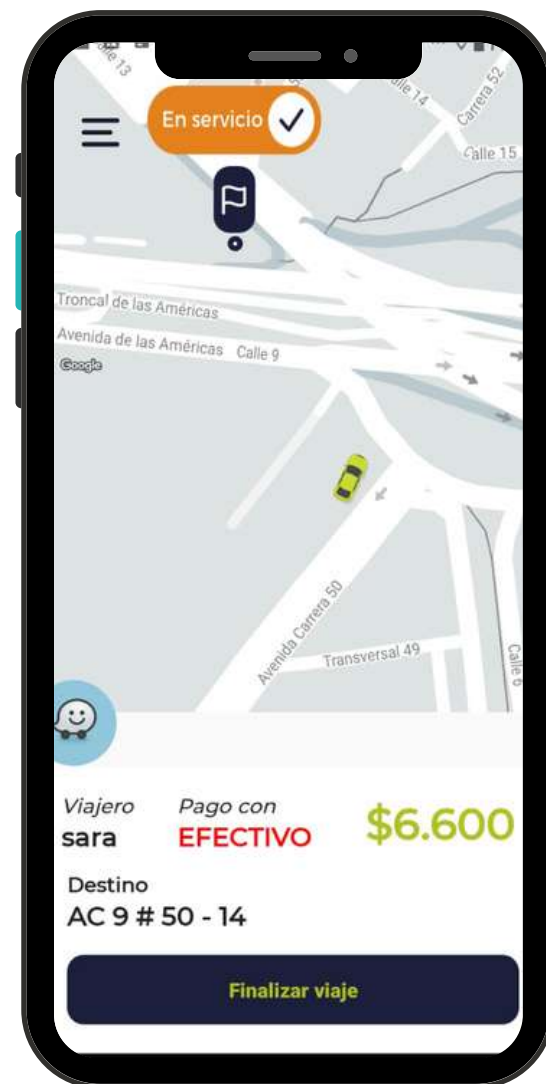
Calle 13

En servicio

Calle 14

Carrera 52

Calle 15

Troncal de las Américas

Avenida de las Américas Calle 9

Google

Avenida Carrera 50

Transversal 49

Calle 6

Viajero
sara

Pago con
EFECTIVO

$6.600

Destino
AC 9 # 50 - 14

Finalizar viaje